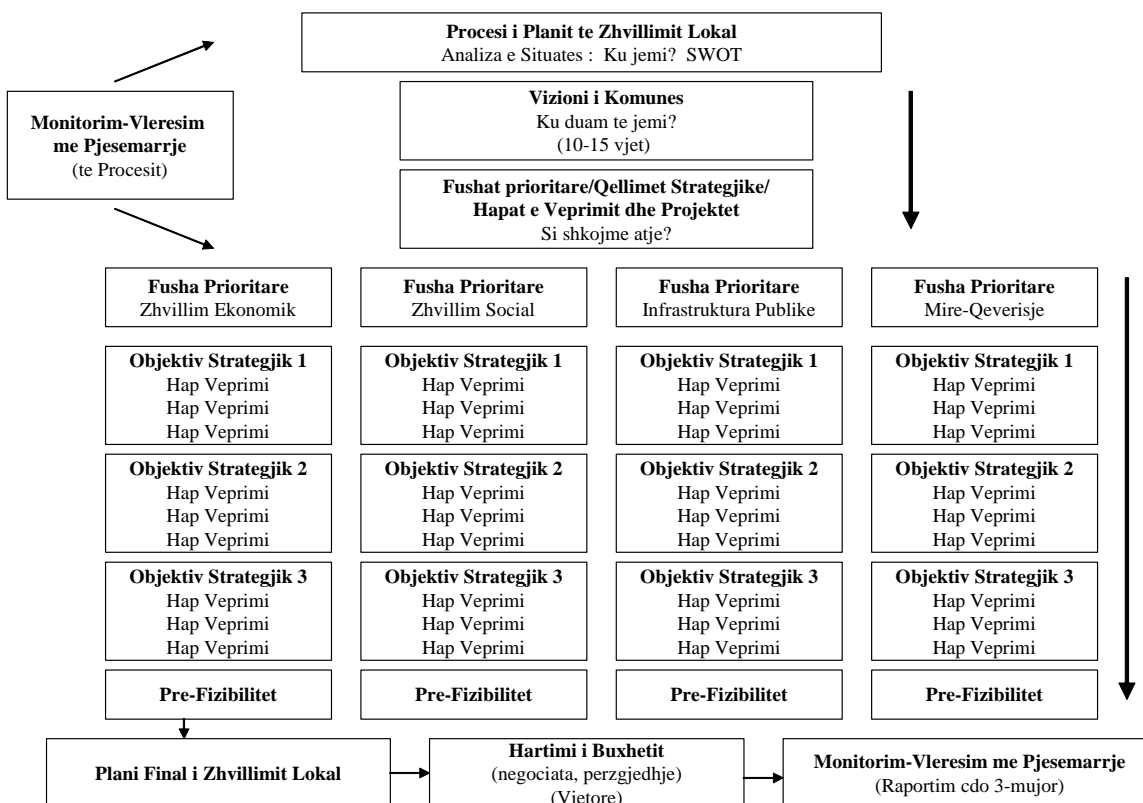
**Procesi i Planit te Zhvillimit Lokal**
Analiza e Situates : Ku jemi? SWOT

**Monitorim-Vleresim me Pjesemarrje**
(te Procesit)

**Vizioni i Komunes**
Ku duam te jemi?
(10-15 vjet)

**Fushat prioritare/Qellimet Strategjike/ Hapat e Veprimit dhe Projektet**
Si shkojme atje?

**Fusha Prioritare**
Zhvillim Ekonomik

**Objektiv Strategjik 1**
Hap Veprimi
Hap Veprimi
Hap Veprimi

**Objektiv Strategjik 2**
Hap Veprimi
Hap Veprimi
Hap Veprimi

**Objektiv Strategjik 3**
Hap Veprimi
Hap Veprimi
Hap Veprimi

**Pre-Fizibilitet**

**Fusha Prioritare**
Zhvillim Social

**Objektiv Strategjik 1**
Hap Veprimi
Hap Veprimi
Hap Veprimi

**Objektiv Strategjik 2**
Hap Veprimi
Hap Veprimi
Hap Veprimi

**Objektiv Strategjik 3**
Hap Veprimi
Hap Veprimi
Hap Veprimi

**Pre-Fizibilitet**

**Fusha Prioritare**
Infrastruktura Publike

**Objektiv Strategjik 1**
Hap Veprimi
Hap Veprimi
Hap Veprimi

**Objektiv Strategjik 2**
Hap Veprimi
Hap Veprimi
Hap Veprimi

**Objektiv Strategjik 3**
Hap Veprimi
Hap Veprimi
Hap Veprimi

**Pre-Fizibilitet**

**Fusha Prioritare**
Mire-Qeverisje

**Objektiv Strategjik 1**
Hap Veprimi
Hap Veprimi
Hap Veprimi

**Objektiv Strategjik 2**
Hap Veprimi
Hap Veprimi
Hap Veprimi

**Objektiv Strategjik 3**
Hap Veprimi
Hap Veprimi
Hap Veprimi

**Pre-Fizibilitet**

**Plani Final i Zhvillimit Lokal**

**Hartimi i Buxhetit**
(negociata, perzgjedhje)
(Vjetore)

**Monitorim-Vleresim me Pjesemarrje**
(Raportim cdo 3-mujor)